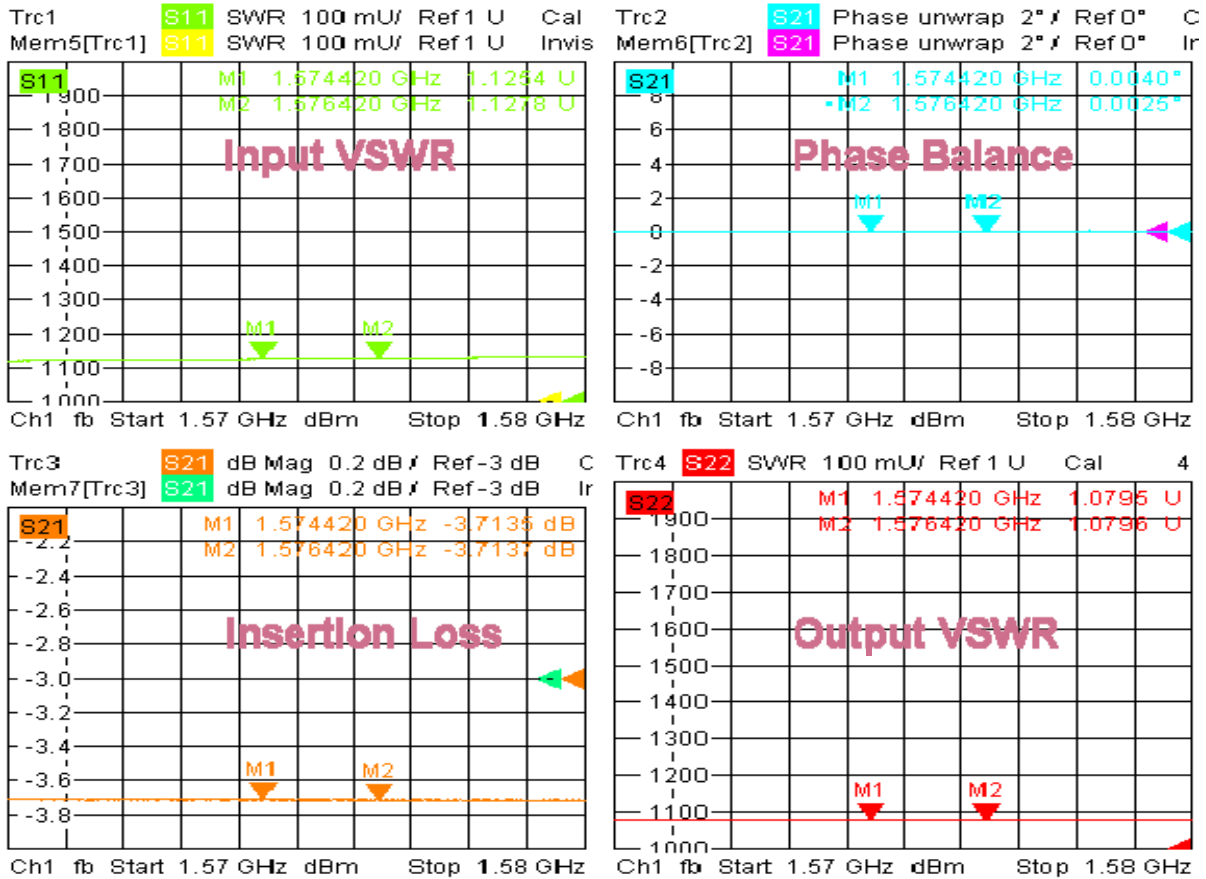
Trc1 S11 SWR 100 mU/ Ref 1 U Cal
Mem5[Trc1] S11 SWR 100 mU/ Ref 1 U Invis

S11
M1 1.574420 GHz 1.1254 U
M2 1.576420 GHz 1.1278 U

Input VSWR

1900
1800
1700
1600
1500
1400
1300
1200
1100
1000

M1
M2

Ch1 fb Start 1.57 GHz dBm Stop 1.58 GHz

Trc2 S21 Phase unwrap 2° / Ref 0° C
Mem6[Trc2] S21 Phase unwrap 2° / Ref 0° Ir

S21
M1 1.574420 GHz 0.0040°
M2 1.576420 GHz 0.0025°

Phase Balance

8
6
4
2
0
-2
-4
-6
-8

M1
M2

Ch1 fb Start 1.57 GHz dBm Stop 1.58 GHz

Trc3 S21 dB Mag 0.2 dB / Ref -3 dB C
Mem7[Trc3] S21 dB Mag 0.2 dB / Ref -3 dB Ir

S21
M1 1.574420 GHz -3.7135 dB
M2 1.576420 GHz -3.7137 dB

Insertion Loss

-2.2
-2.4
-2.6
-2.8
-3.0
-3.2
-3.4
-3.6
-3.8

M1
M2

Ch1 fb Start 1.57 GHz dBm Stop 1.58 GHz

Trc4 S22 SWR 100 mU/ Ref 1 U Cal 4

S22
M1 1.574420 GHz 1.0795 U
M2 1.576420 GHz 1.0796 U

Output VSWR

1900
1800
1700
1600
1500
1400
1300
1200
1100
1000

M1
M2

Ch1 fb Start 1.57 GHz dBm Stop 1.58 GHz